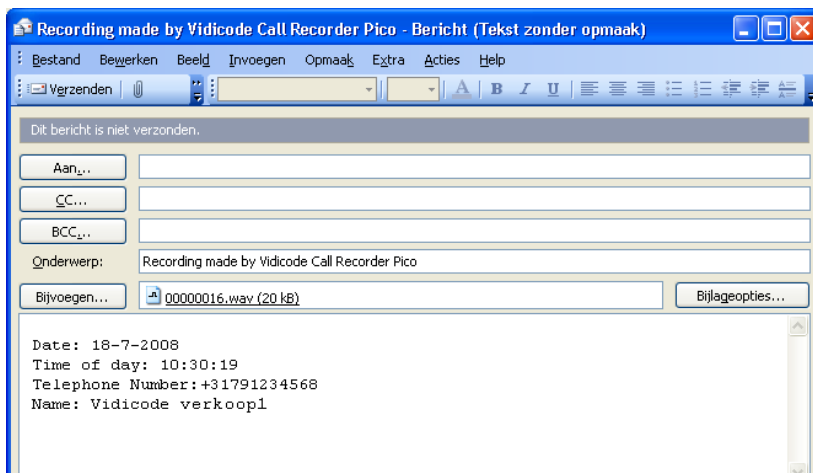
Recording made by Vidicode Call Recorder Pico - Bericht (Tekst zonder opmaak)

Bestand Bewerken Beeld Invoegen Opmaak Extra Acties Help

Verzenden

Dit bericht is niet verzonden.

Aan...

CC...

BCC...

Onderwerp: Recording made by Vidicode Call Recorder Pico

Bijvoegen... 00000016.wav (20 kB) Bijlageopties...

Date: 18-7-2008
Time of day: 10:30:19
Telephone Number:+31791234568
Name: Vidicode verkoop1